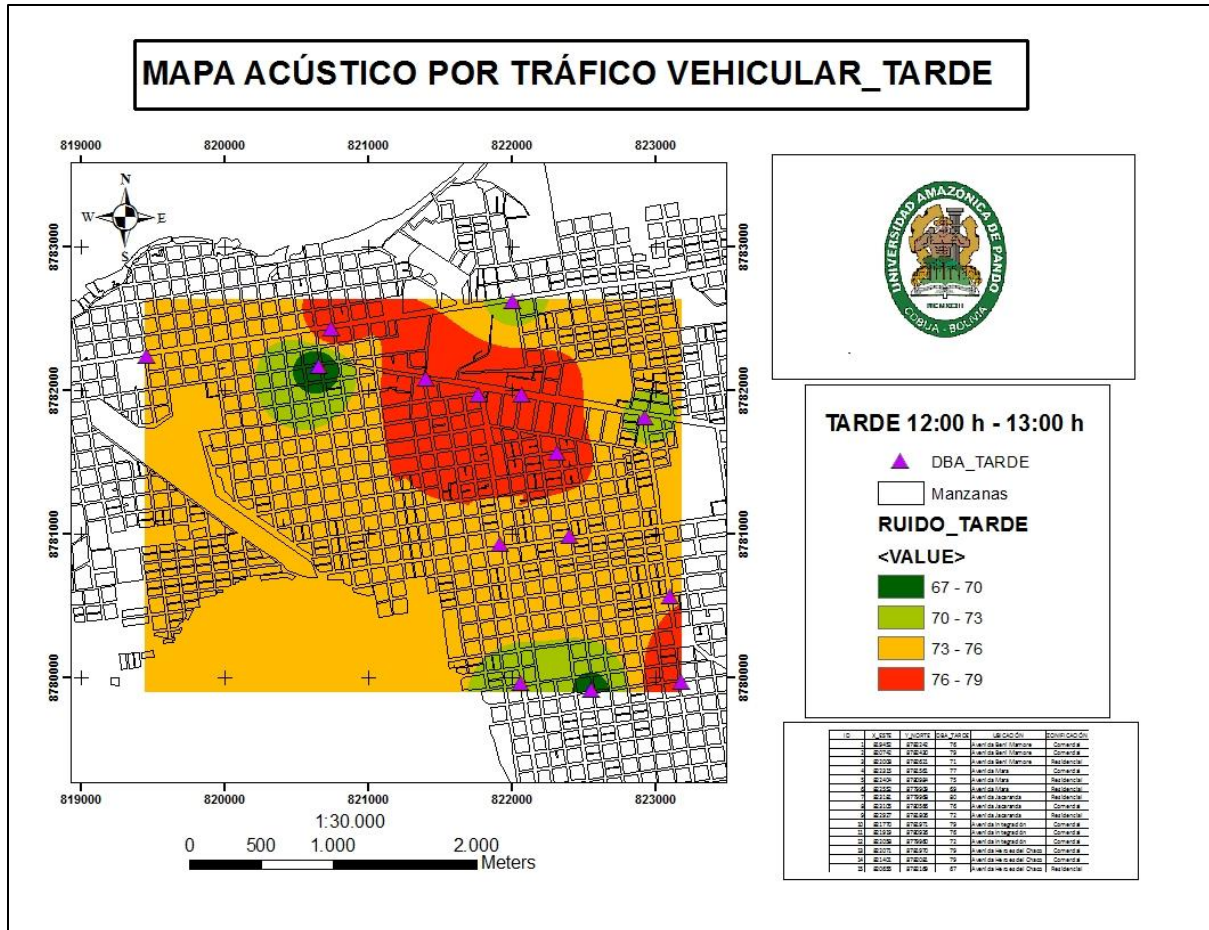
MAPA ACÚSTICO POR TRÁFICO VEHICULAR_TARDE

819000 820000 821000 822000 823000

N
W E
S

8783000
8782000
8781000
8780000

8783000
8782000
8781000
8780000

819000 820000 821000 822000 823000

1:30.000

0 500 1.000 2.000
Meters

UNIVERSIDAD AMAZÓNICA DE PANDO
COBIJA - BOLIVIA

TARDE 12:00 h - 13:00 h

DBA_TARDE

Manzanas

RUIDO_TARDE

<VALUE>

67 - 70

70 - 73

73 - 76

76 - 79

| ID | X_ESTE | Y_NORTE | DBA_TARDE | UBICACIÓN | ZONIFICACIÓN |
|---|---|---|---|---|---|
| 1 | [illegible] | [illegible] | 76 | Avenida Beni Mamore | Comercial |
| 2 | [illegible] | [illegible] | 79 | Avenida Beni Mamore | Comercial |
| 3 | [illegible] | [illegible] | 71 | Avenida Beni Mamore | Residencial |
| 4 | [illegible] | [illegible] | 77 | Avenida Mara | Comercial |
| 5 | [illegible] | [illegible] | 76 | Avenida Mara | Residencial |
| 6 | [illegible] | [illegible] | 69 | Avenida Mara | Residencial |
| 7 | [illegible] | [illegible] | 80 | Avenida Jacaranda | Residencial |
| 8 | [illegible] | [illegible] | 76 | Avenida Jacaranda | Comercial |
| 9 | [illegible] | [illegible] | 72 | Avenida Jacaranda | Residencial |
| 10 | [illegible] | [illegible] | 79 | Avenida Integración | Comercial |
| 11 | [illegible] | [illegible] | 76 | Avenida Integración | Comercial |
| 12 | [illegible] | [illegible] | 72 | Avenida Integración | Comercial |
| 13 | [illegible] | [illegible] | 79 | Avenida Heroes del Chaco | Comercial |
| 14 | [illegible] | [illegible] | 79 | Avenida Heroes del Chaco | Residencial |
| 15 | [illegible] | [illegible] | 67 | Avenida Heroes del Chaco | Residencial |